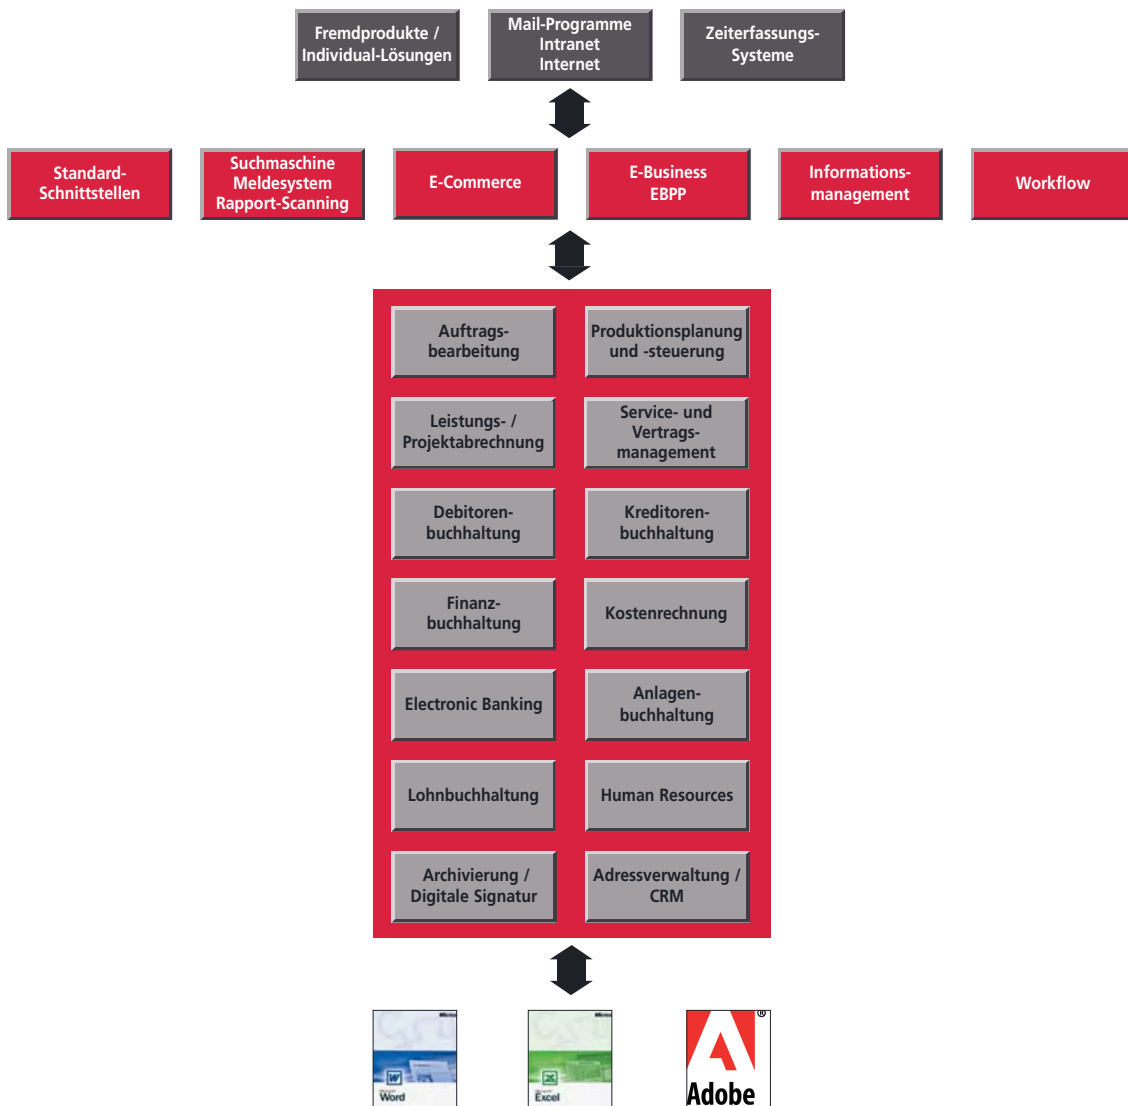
Fremdprodukte / Individual-Lösungen

Mail-Programme Intranet Internet

Zeiterfassungs-Systeme

Standard-Schnittstellen

Suchmaschine Meldesystem Rapport-Scanning

E-Commerce

E-Business EBPP

Informations-management

Workflow

Auftrags-bearbeitung

Produktionsplanung und -steuerung

Leistungs- / Projektabrechnung

Service- und Vertrags-management

Debitoren-buchhaltung

Kreditoren-buchhaltung

Finanz-buchhaltung

Kostenrechnung

Electronic Banking

Anlagen-buchhaltung

Lohnbuchhaltung

Human Resources

Archivierung / Digitale Signatur

Adressverwaltung / CRM

Word

Excel

Adobe